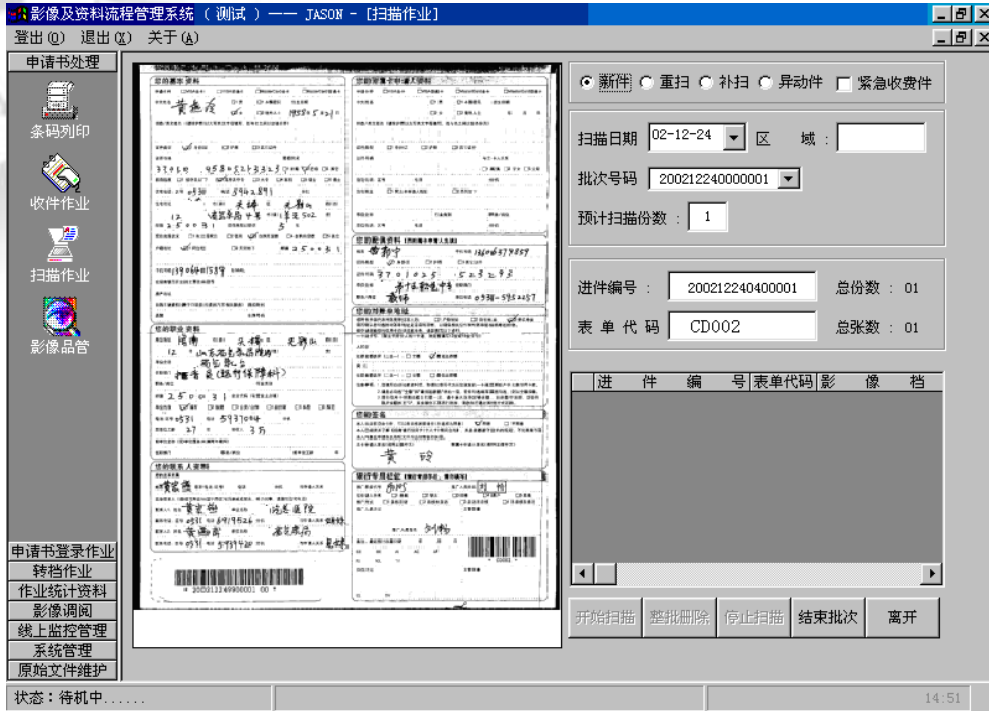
影像及资料流程管理系统 （测试）—— JASON - [扫描作业]

登出(O) 退出(X) 关于(A)

申请书处理

条码列印

收件作业

扫描作业

影像品管

申请书登录作业

转档作业

作业统计资料

影像调阅

线上监控管理

系统管理

原始文件维护

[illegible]

新件 重扫 补扫 异动件 紧急收费件

扫描日期 02-12-24 区 域：

批次号码 200212240000001

预计扫描份数： 1

进件编号： 200212240400001 总份数： 01

表单代码 CD002 总张数： 01

| 进件编号 | 表单代码 | 影像档 |
|---|---|---|

开始扫描 整批删除 停止扫描 结束批次 离开

状态：待机中......

14:51